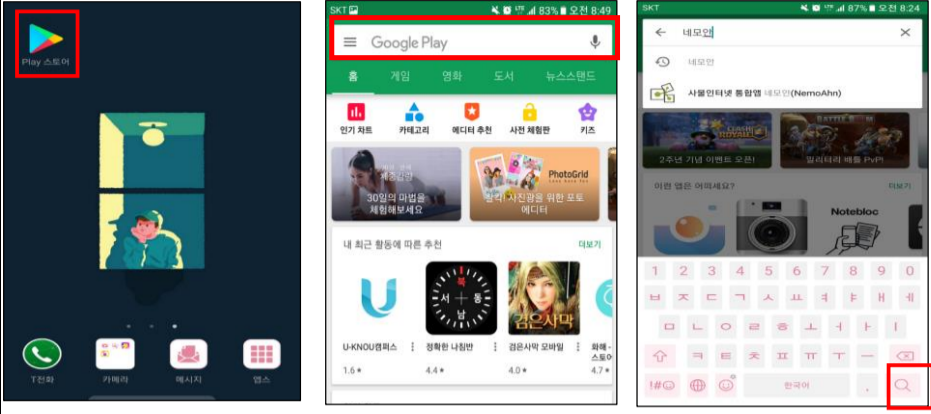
Play 스토어

T전화 카메라 메시지 앱스

SKT 83% 오전 8:49

Google Play

홈 게임 영화 도서 뉴스스탠드

인기 차트 카테고리 에디터 추천 사전 체험판 키즈

30일의 마법을 체험해보세요

PhotoGrid

찰칵! 사진광을 위한 포토 에디터

내 최근 활동에 따른 추천 더보기

U-KNOU캠퍼스 1.6★

정확한 나침반 4.4★

검은사막 모바일 4.0★

화배 스토아 4.7★

SKT 87% 오전 8:24

네모안

네모안

사물인터넷 통합앱 네모안(NemoAhn)

2주년 기념 이벤트 오픈!

일리트의 배틀 PvP!

이런 앱은 어떠세요?

더보기

Notebloc

1 2 3 4 5 6 7 8 9 0

ㅂ ㅈ ㄷ ㄱ ㅅ ㅛ ㅕ ㅑ ㅐ ㅔ

ㅁ ㄴ ㅇ ㄹ ㅎ ㅗ ㅓ ㅏ ㅣ

ㅋ ㅌ ㅊ ㅍ ㅠ ㅜ ㅡ

!#1 한국어 .